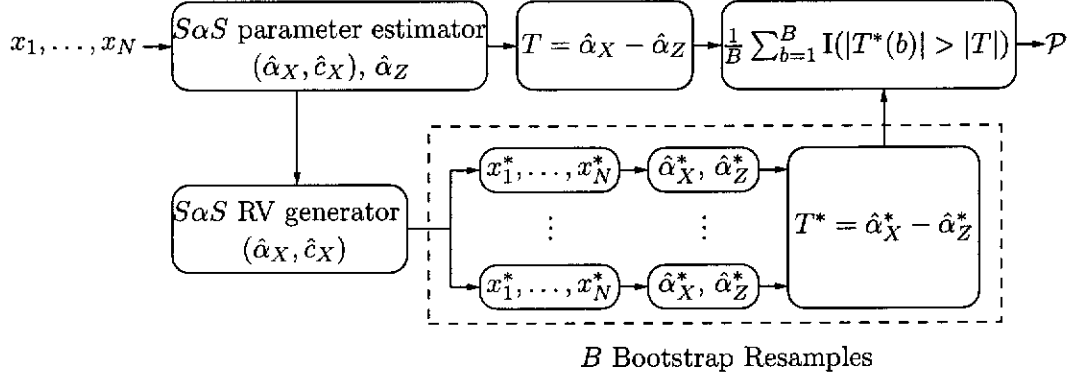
$x_1, \ldots, x_N$

$S\alpha S$ parameter estimator $(\hat{\alpha}_X, \hat{c}_X)$, $\hat{\alpha}_Z$

$T = \hat{\alpha}_X - \hat{\alpha}_Z$

$\frac{1}{B}\sum_{b=1}^{B} \mathbf{I}(|T^*(b)| > |T|)$

$\mathcal{P}$

$S\alpha S$ RV generator $(\hat{\alpha}_X, \hat{c}_X)$

$x_1^*, \ldots, x_N^*$

$\hat{\alpha}_X^*$, $\hat{\alpha}_Z^*$

$\vdots$

$\vdots$

$x_1^*, \ldots, x_N^*$

$\hat{\alpha}_X^*$, $\hat{\alpha}_Z^*$

$T^* = \hat{\alpha}_X^* - \hat{\alpha}_Z^*$

$B$ Bootstrap Resamples